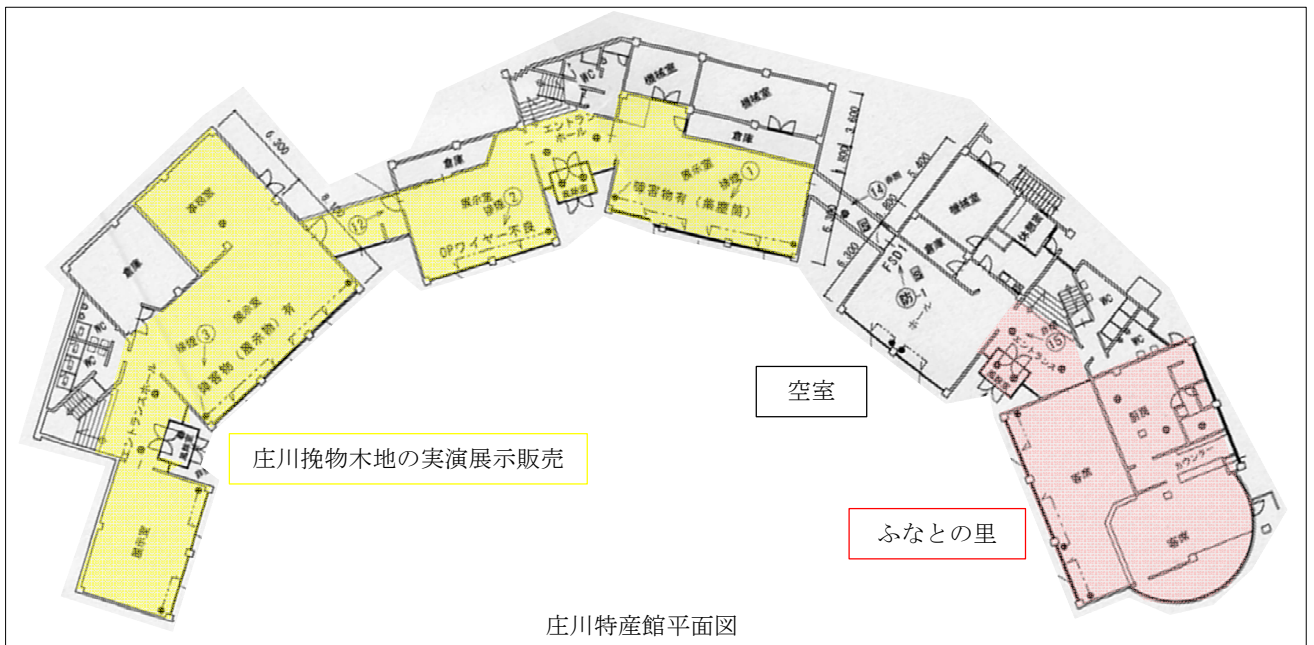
6,300
展示室
倉庫
倉庫
展示室
排煙③
障害物（展示物）有
エントランスホール
展示室
⑫
展示室
排煙②
OPワイヤー不良
エントランスホール
WC
機械室
機械室
倉庫
展示室
排煙①
障害物有（兼履筒）
3,600
5,400
⑭
6,300
FSD
倉庫
防-1
ホール
機械室
休憩室
WC
⑮
エントランス
厨房
カウンター
客席
客席
空室
庄川挽物木地の実演展示販売
ふなとの里
庄川特産館平面図